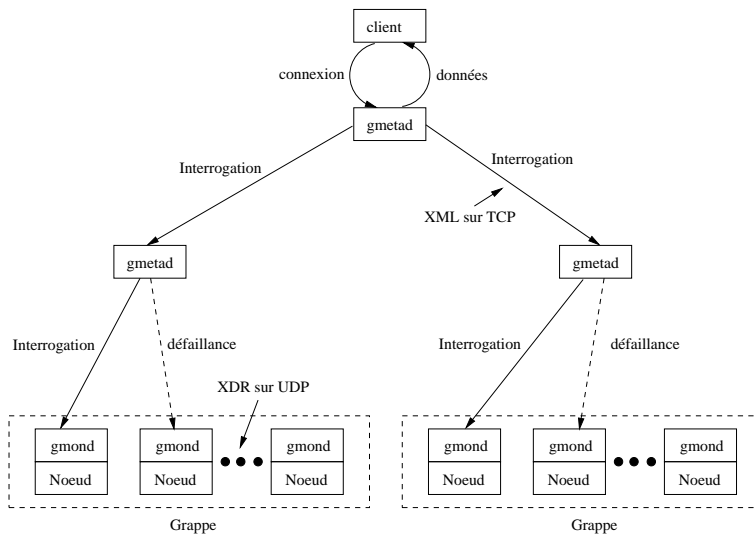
client

connexion

données

gmetad

Interrogation

Interrogation

XML sur TCP

gmetad

gmetad

Interrogation

défaillance

Interrogation

défaillance

XDR sur UDP

gmond
Noeud

gmond
Noeud

gmond
Noeud

gmond
Noeud

gmond
Noeud

gmond
Noeud

Grappe

Grappe